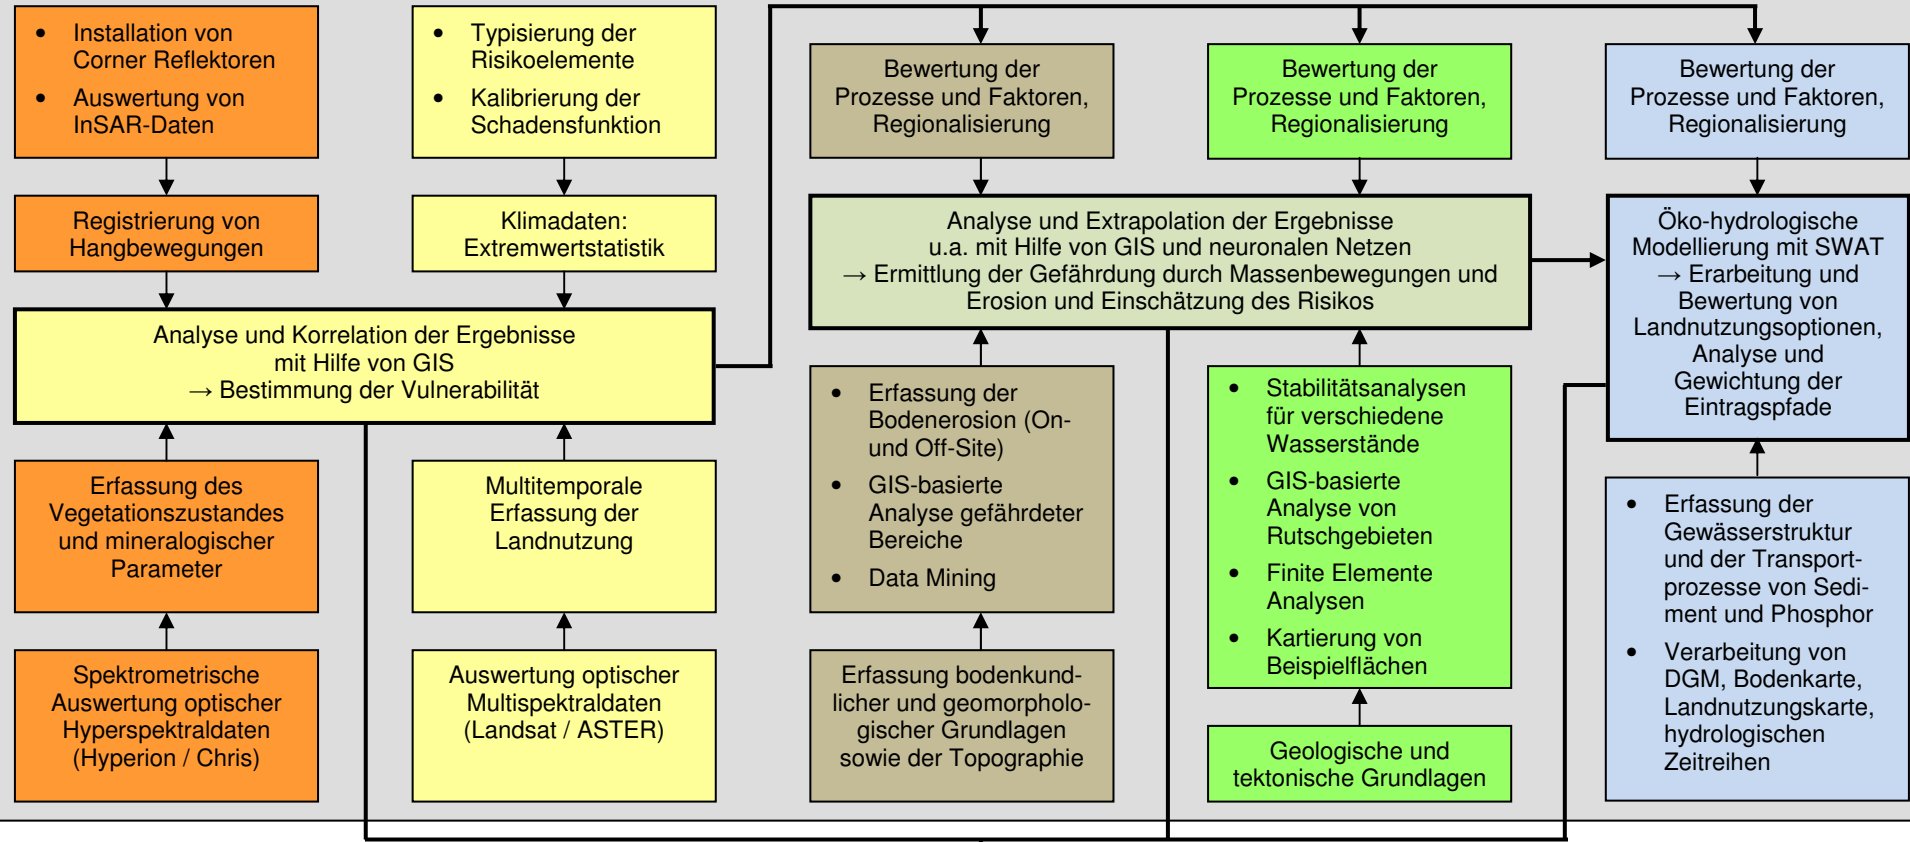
- Installation von Corner Reflektoren
- Auswertung von InSAR-Daten

Registrierung von Hangbewegungen

- Typisierung der Risikoelemente
- Kalibrierung der Schadensfunktion

Klimadaten: Extremwertstatistik

Analyse und Korrelation der Ergebnisse mit Hilfe von GIS
→ Bestimmung der Vulnerabilität

Erfassung des Vegetationszustandes und mineralogischer Parameter

Spektrometrische Auswertung optischer Hyperspektraldaten (Hyperion / Chris)

Multitemporale Erfassung der Landnutzung

Auswertung optischer Multispektraldaten (Landsat / ASTER)

Bewertung der Prozesse und Faktoren, Regionalisierung

Bewertung der Prozesse und Faktoren, Regionalisierung

Bewertung der Prozesse und Faktoren, Regionalisierung

Analyse und Extrapolation der Ergebnisse u.a. mit Hilfe von GIS und neuronalen Netzen
→ Ermittlung der Gefährdung durch Massenbewegungen und Erosion und Einschätzung des Risikos

Öko-hydrologische Modellierung mit SWAT
→ Erarbeitung und Bewertung von Landnutzungsoptionen, Analyse und Gewichtung der Eintragspfade

- Erfassung der Bodenerosion (On- und Off-Site)
- GIS-basierte Analyse gefährdeter Bereiche
- Data Mining

Erfassung bodenkundlicher und geomorphologischer Grundlagen sowie der Topographie

- Stabilitätsanalysen für verschiedene Wasserstände
- GIS-basierte Analyse von Rutschgebieten
- Finite Elemente Analysen
- Kartierung von Beispielflächen

Geologische und tektonische Grundlagen

- Erfassung der Gewässerstruktur und der Transportprozesse von Sediment und Phosphor
- Verarbeitung von DGM, Bodenkarte, Landnutzungskarte, hydrologischen Zeitreihen